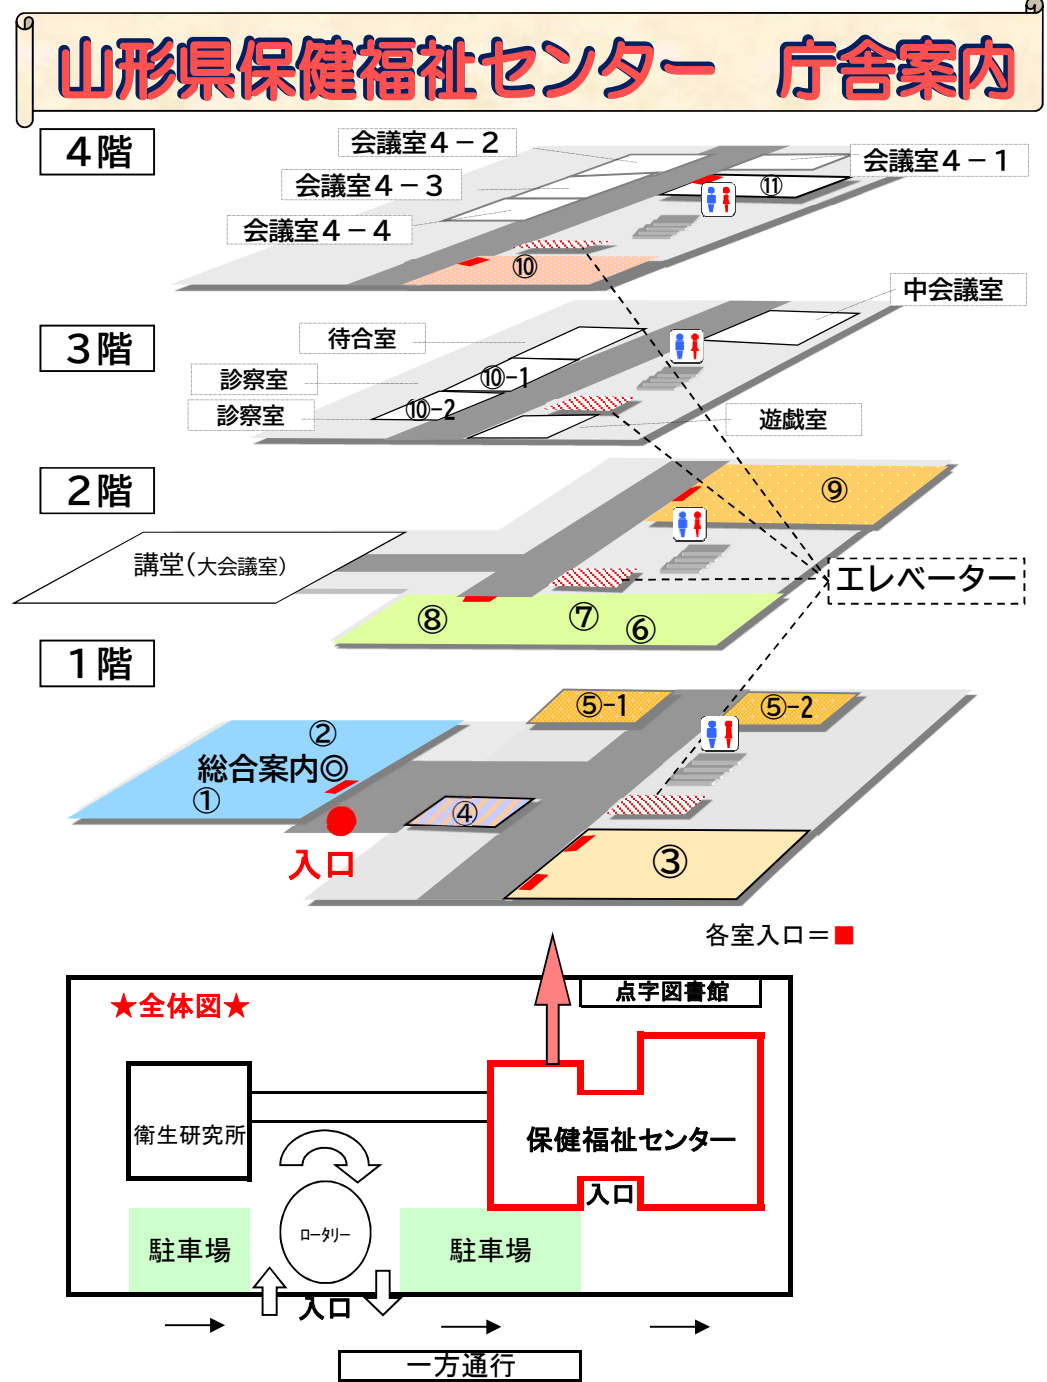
山形県保健福祉センター　庁舎案内

4階
会議室4－2
会議室4－1
会議室4－3
⑪
会議室4－4
⑩

3階
中会議室
待合室
診察室
⑩-1
診察室
⑩-2
遊戯室

2階
⑨
講堂(大会議室)
エレベーター
⑧
⑦
⑥

1階
⑤-1
⑤-2
②
総合案内◎
①
④
入口
③
各室入口＝■

★全体図★
点字図書館
衛生研究所
保健福祉センター
入口
ロータリー
駐車場
駐車場
入口
一方通行